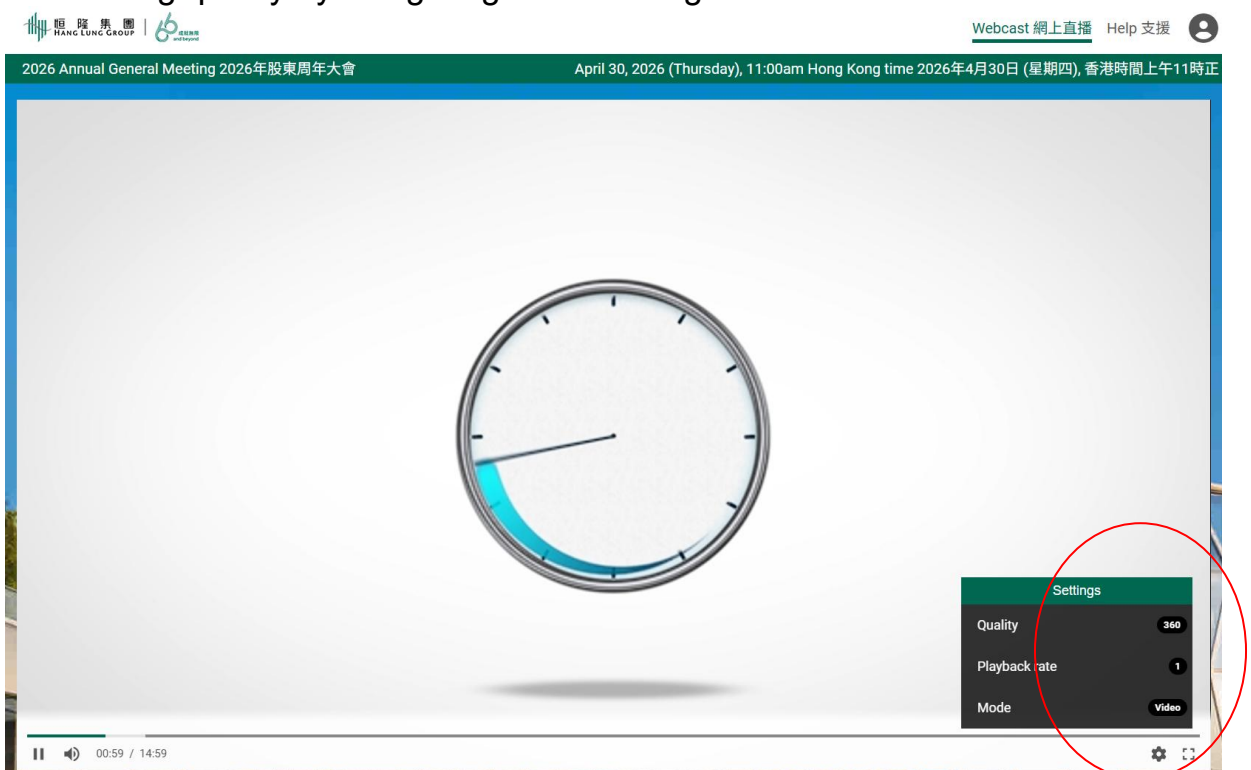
恒隆集團 HANG LUNG GROUP | 60 and beyond

Webcast 網上直播 Help 支援

2026 Annual General Meeting 2026年股東周年大會

April 30, 2026 (Thursday), 11:00am Hong Kong time 2026年4月30日 (星期四), 香港時間上午11時正

Settings

Quality 360

Playback rate 1

Mode Video

00:59 / 14:59